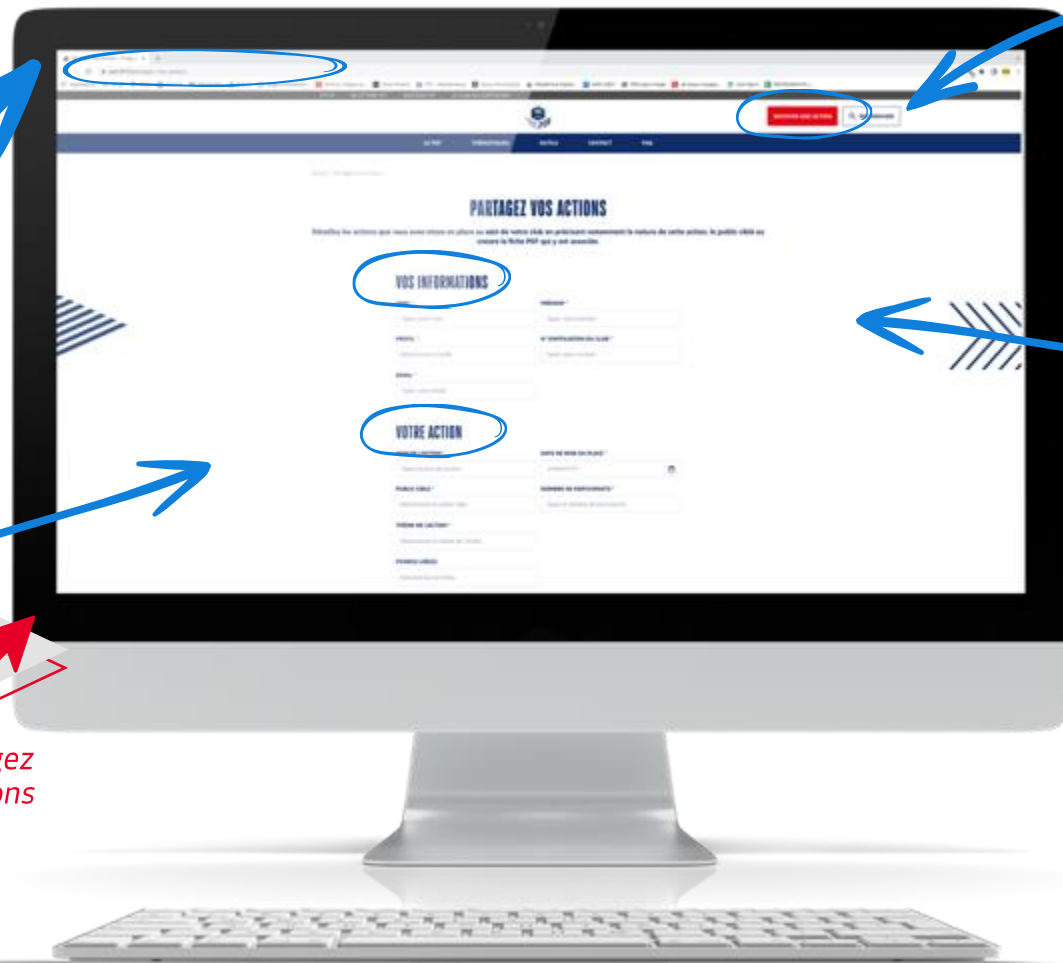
PARTAGEZ VOS ACTIONS

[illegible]

VOS INFORMATIONS

PRÉNOM *

PROFIL *

N° D'AFFILIATION DU CLUB *

EMAIL *

VOTRE ACTION

DATE DE MISE EN PLACE *

PUBLIC CIBLE *

NOMBRE DE PARTICIPANTS *

THÈME DE L'ACTION *

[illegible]

Q RECHERCHER

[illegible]ez
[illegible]ons